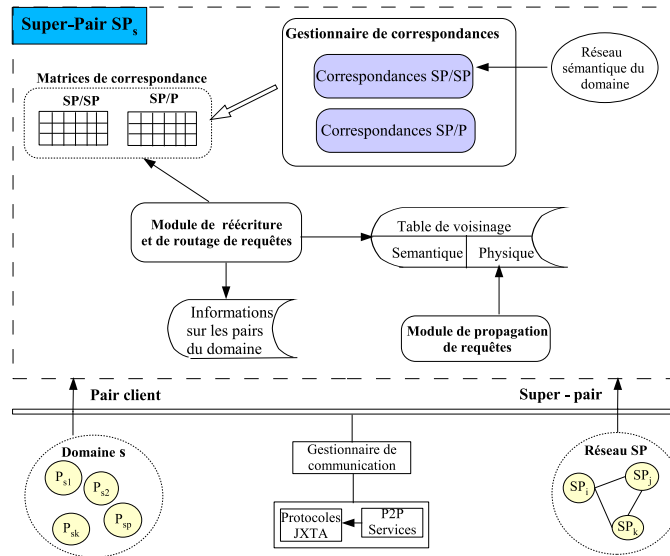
Super-Pair $SP_s$

Gestionnaire de correspondances

Correspondances SP/SP

Correspondances SP/P

Réseau sémantique du domaine

Matrices de correspondance

SP/SP

SP/P

Module de réécriture et de routage de requêtes

Table de voisinage

Semantique

Physique

Informations sur les pairs du domaine

Module de propagation de requêtes

Pair client

Super - pair

Domaine s

$P_{s1}$

$P_{s2}$

$P_{sk}$

$P_{sp}$

Gestionnaire de communication

Protocoles JXTA

P2P Services

Réseau SP

$SP_i$

$SP_j$

$SP_k$